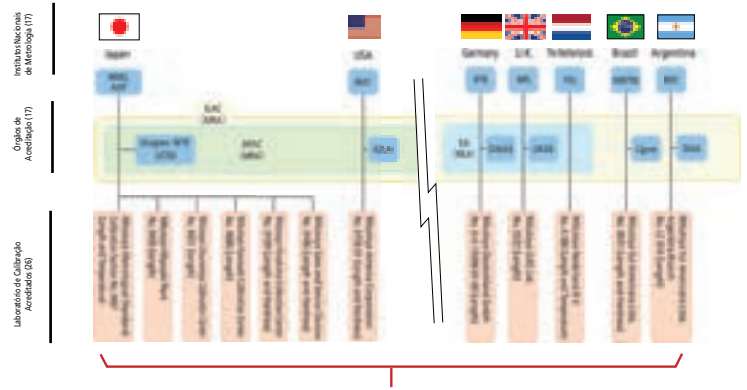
Institutos Nacionais de Metrologia (17)

Órgãos de Acreditação (17)

Laboratório de Calibração Acreditados (26)

Japan

USA

Germany

U.K.

Netherlands

Brazil

Argentina

NMIJ AIST

NIST

PTB

NPL

VSL

INMETRO

INTI

ILAC (MRA)

Drugstore NITE (JCSS)

APLAC (MRA)

A2LA

EA (MLA)

DAkkS

UKAS

Cgcre

OAA

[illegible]

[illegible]

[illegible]

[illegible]

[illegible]

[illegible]

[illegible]

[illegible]

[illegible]

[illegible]

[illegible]

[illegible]